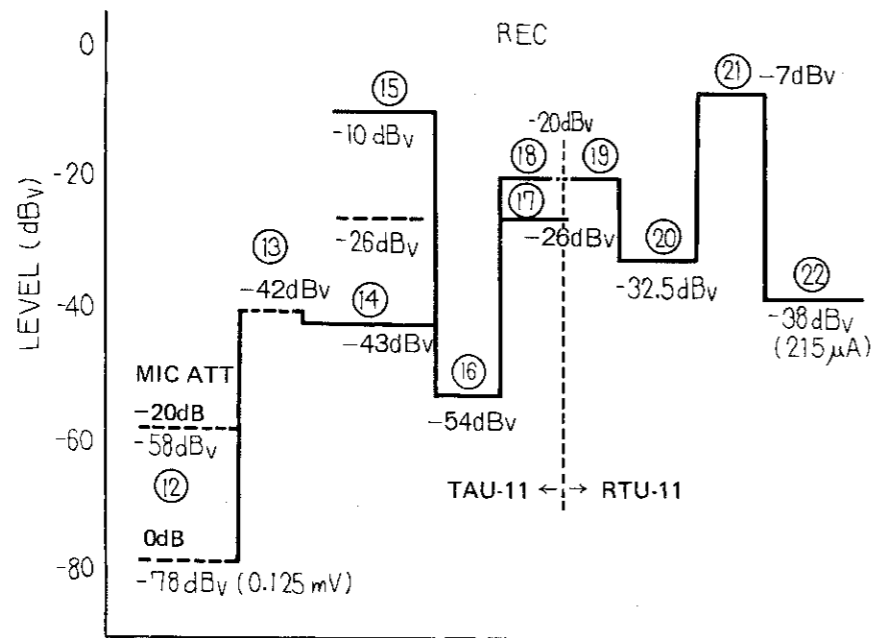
REC

0

-20

-40

-60

-80

LEVEL (dBv)

⑮ -10 dBv

-26dBv

⑬ -42dBv

⑭ -43dBv

⑯ -54dBv

-20dBv

⑱

⑰ -26dBv

⑲

⑳ -32.5dBv

㉑ -7dBv

㉒ -38dBv (215$\mu$A)

MIC ATT

-20dB

-58dBv

⑫

0dB

-78dBv (0.125 mV)

TAU-11 ← → RTU-11